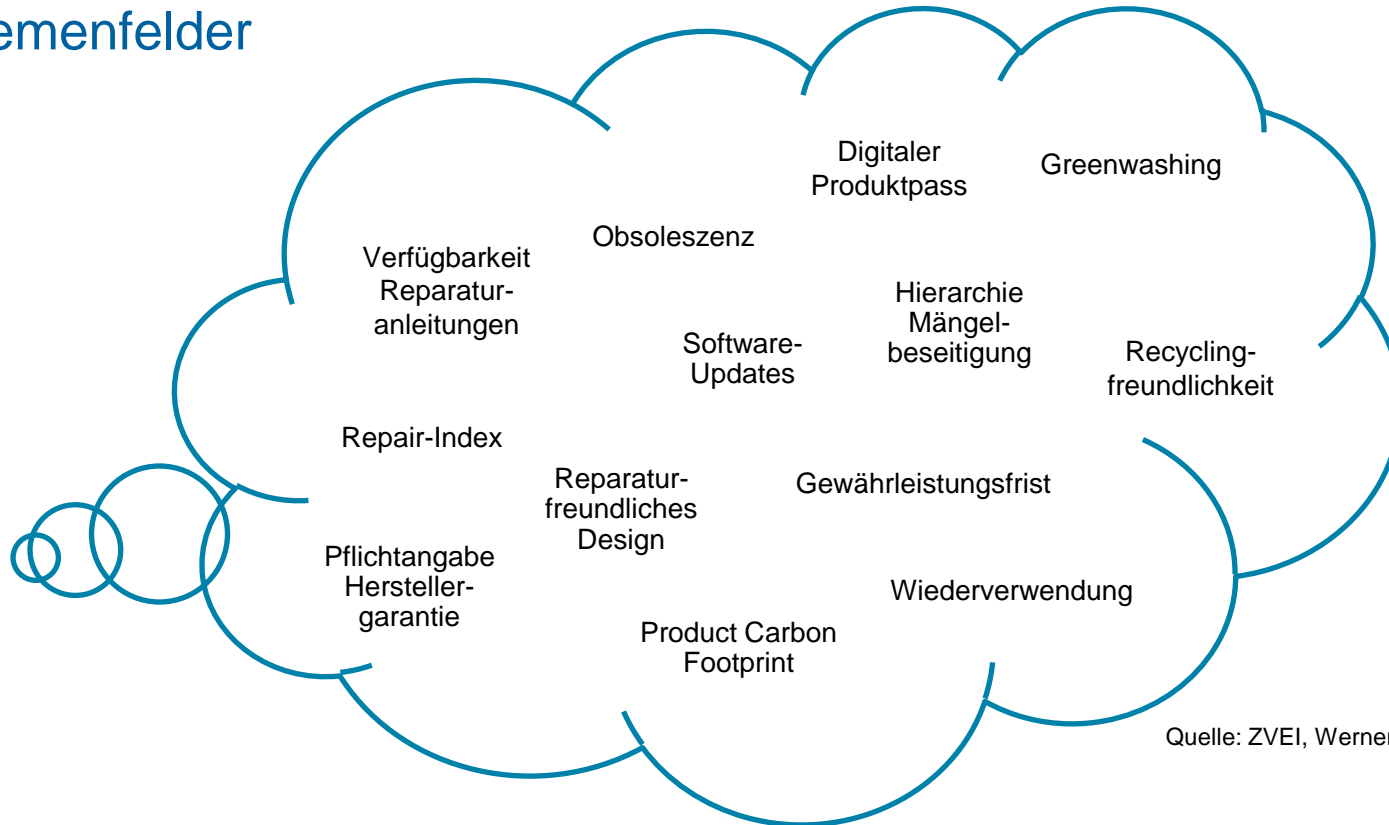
emenfelder

Digitaler Produktpass

Greenwashing

Obsoleszenz

Verfügbarkeit Reparaturanleitungen

Hierarchie Mängelbeseitigung

Software-Updates

Recyclingfreundlichkeit

Repair-Index

Reparaturfreundliches Design

Gewährleistungsfrist

Pflichtangabe Herstellergarantie

Wiederverwendung

Product Carbon Footprint

Quelle: ZVEI, Werner